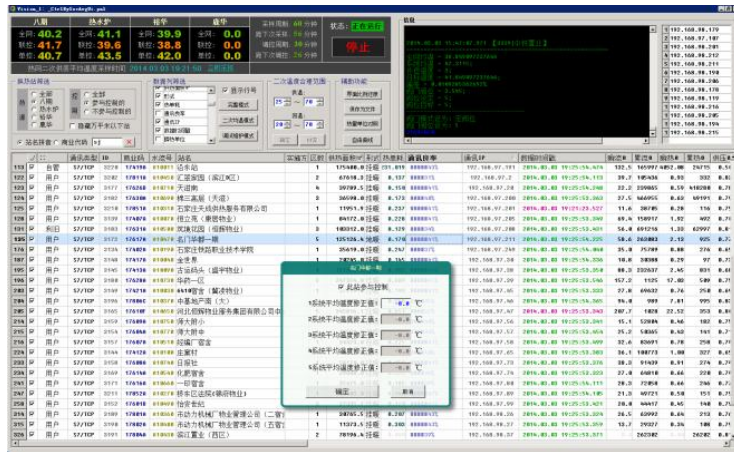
八期 热水炉 裕华 盛华
全网: 40.2 全网: 41.1 全网: 39.9 全网: 0.0
联控: 41.7 联控: 39.6 联控: 38.8 联控: 0.0
单控: 40.7 单控: 43.5 单控: 42.0 单控: 0.0

状态: 正在执行
停止

操作站选择
数据列筛选
二次温度设置范围
辅助功能

站名拼音 首字母

| 序 | 选 | 类 | 通讯类型 | ID | 站名 |
|---|---|---|---|---|---|
| 119 | ☑ | 台管 | S7/TCP | | 达冬站 |
| 120 | ☑ | 用户 | S7/TCP | | 汇亚家园 |
| 121 | ☑ | 用户 | S7/TCP | | 天道阁 |
| 122 | ☑ | 用户 | S7/TCP | | 棉三嘉苑 |
| 123 | ☑ | 用户 | S7/TCP | | 石家庄天成供热服务有限公司 |
| 124 | ☑ | 用户 | S7/TCP | | 佳立亮 |
| 125 | ☑ | 用户 | S7/TCP | | 双康花园 |
| 126 | ☑ | 用户 | S7/TCP | | 石门华都一期 |
| 127 | ☑ | 用户 | S7/TCP | | 石家庄铁路职业技术学院 |
| 128 | ☑ | 用户 | S7/TCP | | 金悦景 |
| 129 | ☑ | 用户 | S7/TCP | | 古运码头 |
| 130 | ☑ | 用户 | S7/TCP | | 华药一区 |
| 131 | ☑ | 用户 | S7/TCP | | 西留营 |
| 132 | ☑ | 用户 | S7/TCP | | 中基地产南 |
| 133 | ☑ | 用户 | S7/TCP | | 河北省辉旺业服务集团有限公司 |
| 134 | ☑ | 用户 | S7/TCP | | 清大新小 |
| 135 | ☑ | 用户 | S7/TCP | | 清大新中 |
| 136 | ☑ | 用户 | S7/TCP | | 招福门管街 |
| 137 | ☑ | 用户 | S7/TCP | | 庄夏村 |
| 138 | ☑ | 用户 | S7/TCP | | 庄板村 |
| 139 | ☑ | 用户 | S7/TCP | | 化肥宿舍 |
| 140 | ☑ | 用户 | S7/TCP | | 一印宿舍 |
| 141 | ☑ | 用户 | S7/TCP | | 桥东区法院 |
| 142 | ☑ | 用户 | S7/TCP | | 物资宿舍 |
| 143 | ☑ | 用户 | S7/TCP | | 市动力机械厂物业管理公司 |
| 144 | ☑ | 用户 | S7/TCP | | 市动力机械厂物业管理公司(五官) |
| 145 | ☑ | 用户 | S7/TCP | | 滨江置业(西区) |

前四调节

此站参与控制

1系统平均温度修正值: -0.0 ℃
2系统平均温度修正值: -0.0 ℃
3系统平均温度修正值: -0.0 ℃
4系统平均温度修正值: -0.0 ℃
5系统平均温度修正值: -0.0 ℃

确定 取消

192.168.70.179
192.168.70.190
192.168.70.191
192.168.70.198
192.168.70.211
192.168.70.199
192.168.70.176
192.168.70.178
192.168.70.195
192.168.70.193
192.168.70.197
192.168.70.215